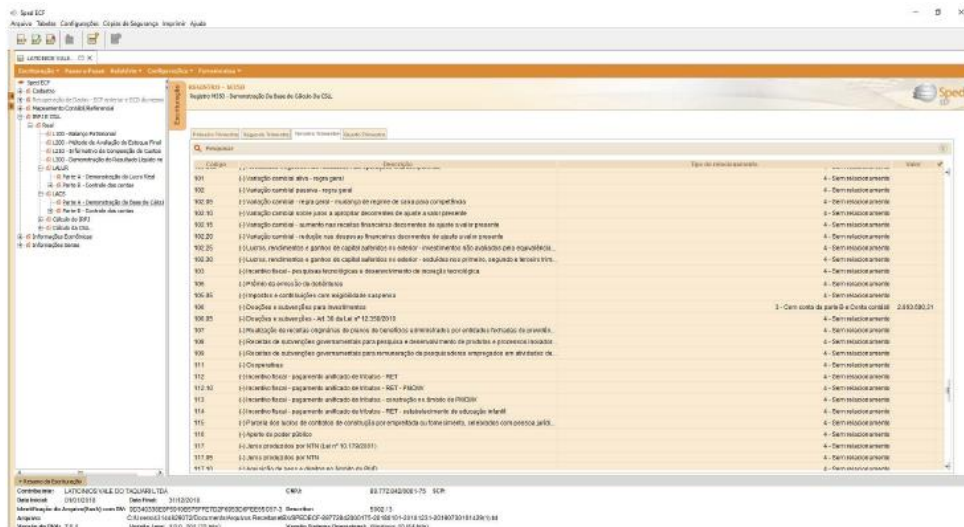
Sped ECF
Arquivo Tabelas Configurações Cópia de Segurança Imprimir Ajuda

LATICINIOS VALE...

Escrituração ▾ Passo a Passo Relatórios ▾ Configurações ▾ Ferramentas ▾

Sped ECF
Cadastro
Recuperação de Dados - ECF anterior e ECD do mesmo
Mapeamento Contábil Referencial
IRPJ E CSLL
Anual
L100 - Balanço Patrimonial
L200 - Método de Avaliação do Estoque Final
L210 - Informativo da Composição de Custos
L300 - Demonstração do Resultado Líquido no
LALUR
Parte A - Demonstração do Lucro Real
Parte B - Controle das contas
LACS
Parte A - Demonstração da Base de Cálcu
Parte B - Controle das contas
Cálculo do IRPJ
Cálculo da CSLL
Informações Econômicas
Informações Gerais

Escrituração

REGISTRO - M350
Registro M350 - Demonstração Da Base de Cálculo Da CSLL

Primeiro Trimestre | Segundo Trimestre | Terceiro Trimestre | Quarto Trimestre

Pesquisar

| Código | Descrição | Tipo de relacionamento | Valor |
|---|---|---|---|
| 101 | (-) Variação cambial ativa - regra geral | 4 - Sem relacionamento | |
| 102 | (-) Variação cambial passiva - regra geral | 4 - Sem relacionamento | |
| 102.05 | (-) Variação cambial - regra geral - mudança de regime de caixa para competência | 4 - Sem relacionamento | |
| 102.10 | (-) Variação cambial sobre juros a apropriar decorrentes de ajuste a valor presente | 4 - Sem relacionamento | |
| 102.15 | (-) Variação cambial - redução nas receitas financeiras decorrentes de ajuste a valor presente | 4 - Sem relacionamento | |
| 102.20 | (-) Variação cambial - redução nas despesas financeiras decorrentes de ajuste a valor presente | 4 - Sem relacionamento | |
| 102.25 | (-) Lucros, rendimentos e ganhos de capital auferidos no exterior - investimentos não avaliados pela equivalência... | 4 - Sem relacionamento | |
| 102.30 | (-) Lucros, rendimentos e ganhos de capital auferidos no exterior - auferidos nos primeiro, segundo e terceiro trim... | 4 - Sem relacionamento | |
| 103 | (-) Incentivo fiscal - pesquisa tecnológica e desenvolvimento de inovação tecnológica | 4 - Sem relacionamento | |
| 104 | (-) Prêmio de emissão de debêntures | 4 - Sem relacionamento | |
| 105.05 | (-) Impostos e contribuições com exigibilidade suspensa | 4 - Sem relacionamento | |
| 106 | (-) Doações e subvenções para investimentos | 3 - Com conta da parte B e Conta contábil | 2.653.590,21 |
| 106.05 | (-) Doações e subvenções - Art. 30 da Lei nº 12.973/2014 | 4 - Sem relacionamento | |
| 107 | (-) Realização de receitas originárias de planos de benefícios administrados por entidades fechadas de previdên... | 4 - Sem relacionamento | |
| 108 | (-) Receitas de subvenções governamentais para pesquisa e desenvolvimento de produtos e processos inovado... | 4 - Sem relacionamento | |
| 109 | (-) Receitas de subvenções governamentais para remuneração de pesquisadores empregados em atividades de... | 4 - Sem relacionamento | |
| 111 | (-) Cooperativas | 4 - Sem relacionamento | |
| 112 | (-) Incentivo fiscal - pagamento unificado de tributos - RET | 4 - Sem relacionamento | |
| 112.10 | (-) Incentivo fiscal - pagamento unificado de tributos - RET - PMCMV | 4 - Sem relacionamento | |
| 113 | (-) Incentivo fiscal - pagamento unificado de tributos - construção no âmbito do PMCMV | 4 - Sem relacionamento | |
| 114 | (-) Incentivo fiscal - pagamento unificado de tributos - RET - estabelecimento de educação infantil | 4 - Sem relacionamento | |
| 115 | (-) Parcela dos lucros de contratos de construção por empreitada ou fornecimento, celebrados com pessoa jurídi... | 4 - Sem relacionamento | |
| 116 | (-) Aporte do poder público | 4 - Sem relacionamento | |
| 117 | (-) Juros produzidos por NTN (Lei nº 10.179/2001) | 4 - Sem relacionamento | |
| 117.05 | (-) Juros produzidos por NTN | 4 - Sem relacionamento | |
| 117.10 | (-) Aquisição de bens e direitos no âmbito do PAD | 4 - Sem relacionamento | |

Resumo da Escrituração
Contribuinte: LATICINIOS VALE DO TAQUARI LTDA CNPJ: 03.772.042/0001-75 SCP:
Data Inicial: 01/01/2018 Data Final: 31/12/2018
Identificação do Arquivo(Hash) com DV: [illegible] Recebido:
Arquivo: C:\Users\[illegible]
Versão do PVA: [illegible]